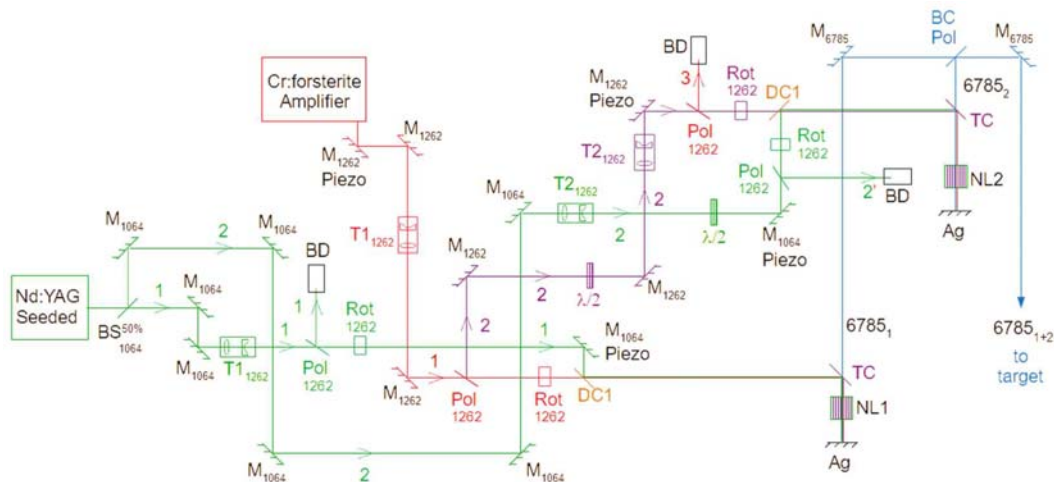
BD
$M_{6785}$
BC Pol
$M_{6785}$
Cr:forsterite Amplifier
$M_{1262}$ Piezo
3
Rot 1262
DC1
$6785_2$
$M_{1262}$
$M_{1262}$ Piezo
Pol 1262
TC
$T2_{1262}$
Rot 1262
Pol 1262
NL2
2'
BD
$M_{1064}$
$T2_{1262}$
2
2
$\lambda/2$
$M_{1064}$ Piezo
Ag
$M_{1064}$
2
$M_{1064}$
$T1_{1262}$
$M_{1262}$
BD
2
$\lambda/2$
$M_{1262}$
Nd:YAG Seeded
1
$M_{1064}$
1
Rot 1262
2
1
$M_{1064}$ Piezo
$6785_1$
$6785_{1+2}$ to target
$BS^{50\%}_{1064}$
$M_{1064}$
$T1_{1262}$
1
Pol 1262
1
$M_{1262}$
Pol 1262
Rot 1262
DC1
TC
NL1
Ag
$M_{1064}$
2
$M_{1064}$